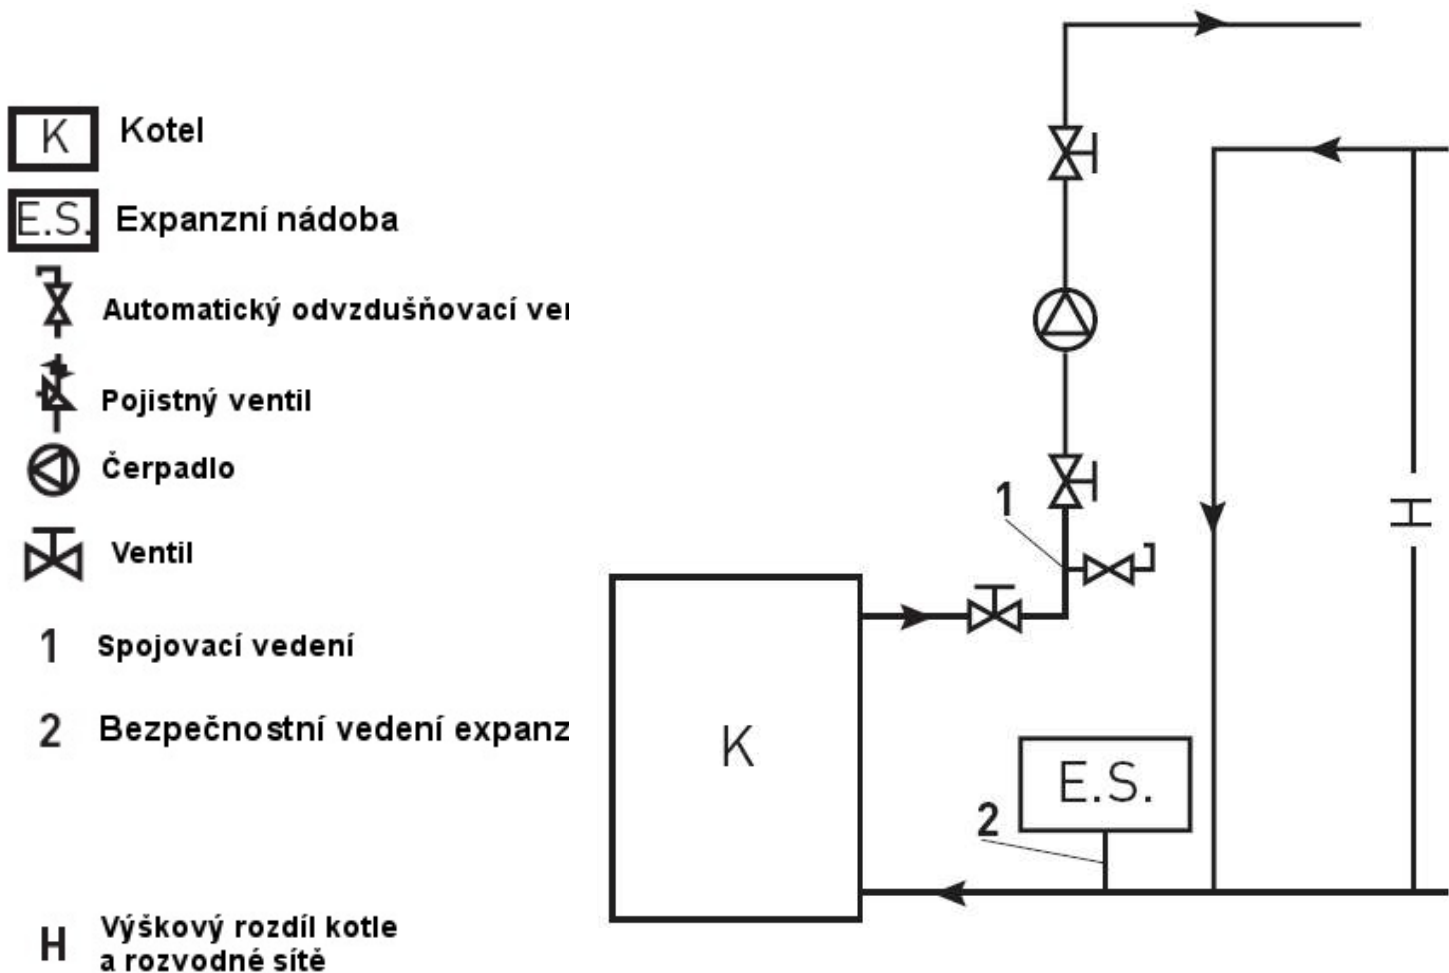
K Kotel

E.S. Expanzní nádoba

Automatický odvzdušňovací ve

Pojistný ventil

Čerpadlo

Ventil

1 Spojovací vedení

2 Bezpečnostní vedení expanz

H Výškový rozdíl kotle a rozvodné sítě

1

K

E.S.

2

H